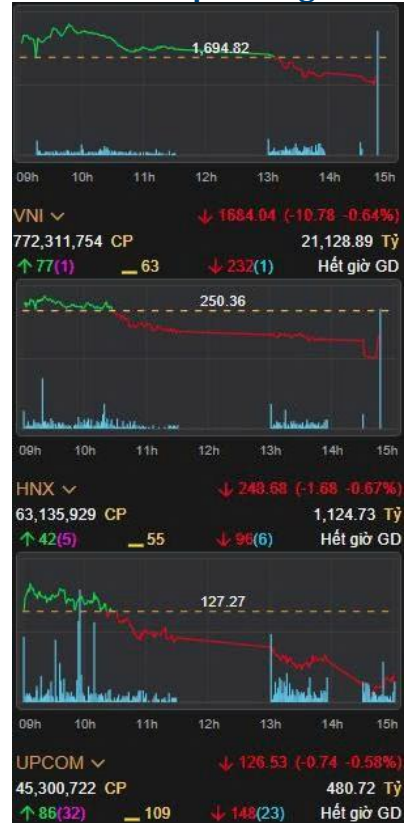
1,694.82

09h 10h 11h 12h 13h 14h 15h

VNI ∨ ↓ 1684.04 (-10.78 -0.64%)
772,311,754 CP 21,128.89 Tỷ
↑ 77(1) — 63 ↓ 232(1) Hết giờ GD

250.36

09h 10h 11h 12h 13h 14h 15h

HNX ∨ ↓ 248.68 (-1.68 -0.67%)
63,135,929 CP 1,124.73 Tỷ
↑ 42(5) — 55 ↓ 96(6) Hết giờ GD

127.27

09h 10h 11h 12h 13h 14h 15h

UPCOM ∨ ↓ 126.53 (-0.74 -0.58%)
45,300,722 CP 480.72 Tỷ
↑ 86(32) — 109 ↓ 148(23) Hết giờ GD